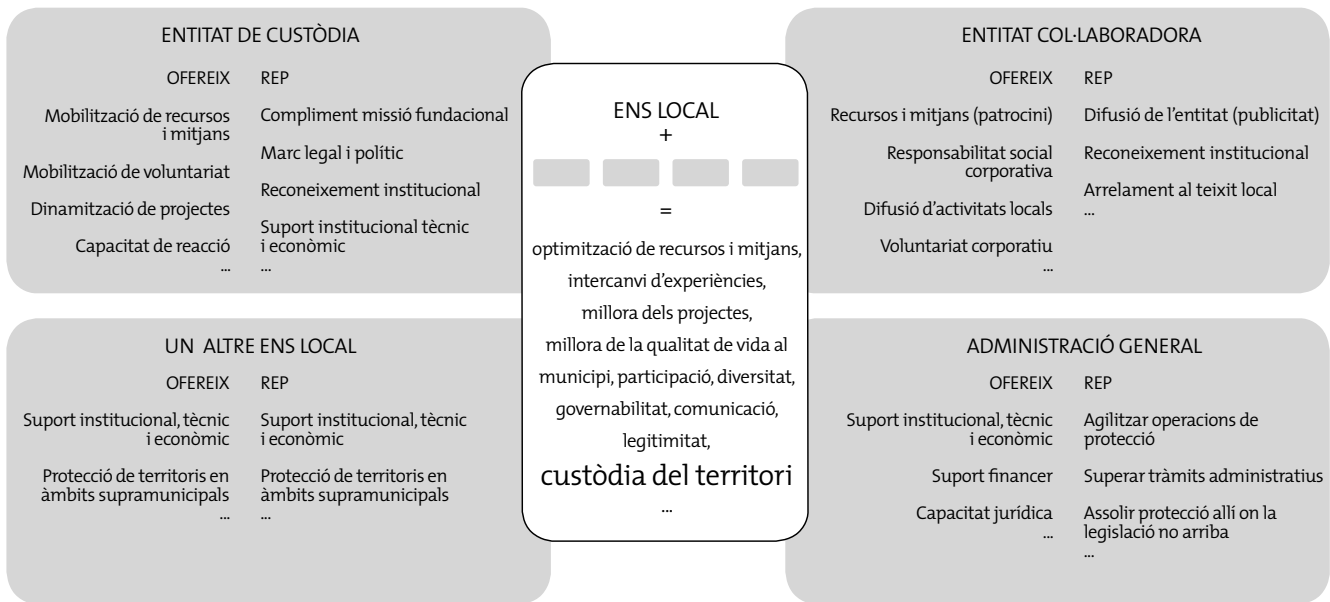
ENTITAT DE CUSTÒDIA

| OFEREIX | REP |
|---|---|
| Mobilització de recursos i mitjans | Compliment missió fundacional |
| Mobilització de voluntariat | Marc legal i polític |
| Dinamització de projectes | Reconeixement institucional |
| Capacitat de reacció | Suport institucional tècnic i econòmic |
| ... | ... |

ENS LOCAL
+
=
optimització de recursos i mitjans, intercanvi d'experiències, millora dels projectes, millora de la qualitat de vida al municipi, participació, diversitat, governabilitat, comunicació, legitimitat,
custòdia del territori
...

ENTITAT COL·LABORADORA

| OFEREIX | REP |
|---|---|
| Recursos i mitjans (patrocini) | Difusió de l'entitat (publicitat) |
| Responsabilitat social corporativa | Reconeixement institucional |
| Difusió d'activitats locals | Arrelament al teixit local |
| Voluntariat corporatiu | ... |
| ... | |

UN ALTRE ENS LOCAL

| OFEREIX | REP |
|---|---|
| Suport institucional, tècnic i econòmic | Suport institucional, tècnic i econòmic |
| Protecció de territoris en àmbits supramunicipals | Protecció de territoris en àmbits supramunicipals |
| ... | ... |

ADMINISTRACIÓ GENERAL

| OFEREIX | REP |
|---|---|
| Suport institucional, tècnic i econòmic | Agilitzar operacions de protecció |
| Suport financer | Superar tràmits administratius |
| Capacitat jurídica | Assolir protecció allí on la legislació no arriba |
| ... | ... |